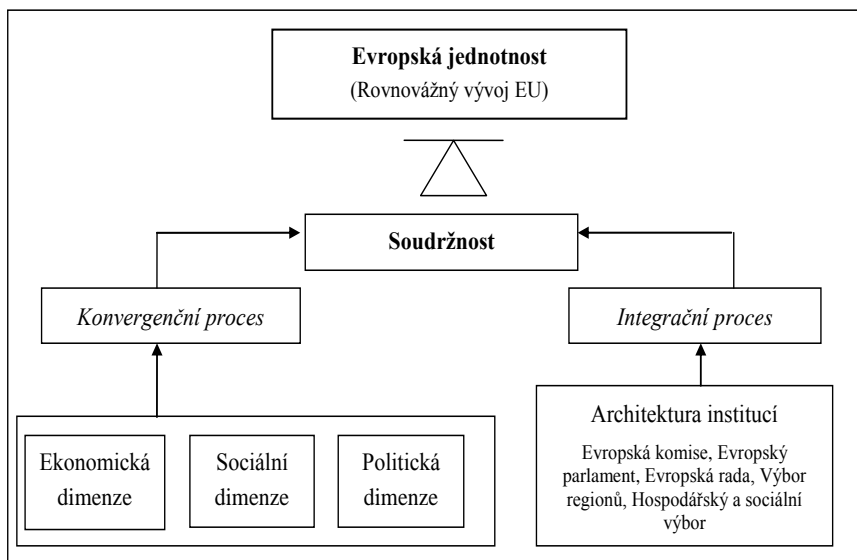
Evropská jednotnost
(Rovnovážný vývoj EU)

Soudržnost

Konvergenční proces

Integrační proces

Ekonomická dimenze

Sociální dimenze

Politická dimenze

Architektura institucí

Evropská komise, Evropský parlament, Evropská rada, Výbor regionů, Hospodářský a sociální výbor